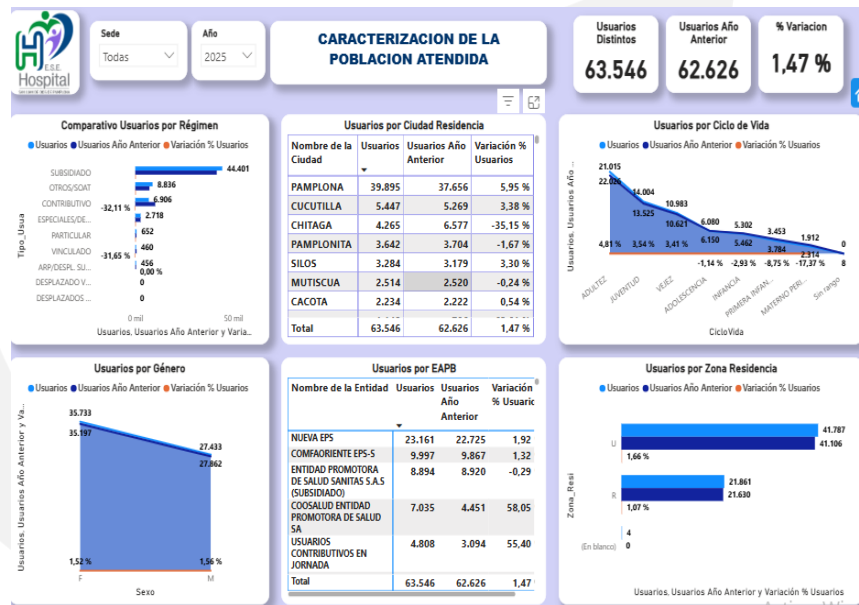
E.S.E. Hospital

Sede
Todas

Año
2025

CARACTERIZACION DE LA POBLACION ATENDIDA

Usuarios Distintos
63.546

Usuarios Año Anterior
62.626

% Variacion
1,47 %

Comparativo Usuarios por Régimen
● Usuarios ● Usuarios Año Anterior ● Variación % Usuarios

Tipo_Usua
SUBSIDIADO 44.401
OTROS/SOAT 8.836
CONTRIBUTIVO -32,11 % 6.906
ESPECIALES/DE... 2.718
PARTICULAR 652
VINCULADO -31,65 % 460
ARP/DESPL. SU... 456 0,00 %
DESPLAZADO V... 0
DESPLAZADOS ... 0
0 mil 50 mil
Usuarios, Usuarios Año Anterior y Varia...

Usuarios por Ciudad Residencia

| Nombre de la Ciudad | Usuarios | Usuarios Año Anterior | Variación % Usuarios |
|---|---|---|---|
| PAMPLONA | 39.895 | 37.656 | 5,95 % |
| CUCUTILLA | 5.447 | 5.269 | 3,38 % |
| CHITAGA | 4.265 | 6.577 | -35,15 % |
| PAMPLONITA | 3.642 | 3.704 | -1,67 % |
| SILOS | 3.284 | 3.179 | 3,30 % |
| MUTISCUA | 2.514 | 2.520 | -0,24 % |
| CACOTA | 2.234 | 2.222 | 0,54 % |
| Total | 63.546 | 62.626 | 1,47 % |

Usuarios por Ciclo de Vida
● Usuarios ● Usuarios Año Anterior ● Variación % Usuarios
Usuarios, Usuarios Año ...
21.015
22.056
14.004
13.525
10.983
10.621
6.080
6.150
5.302
5.462
3.453
3.784
1.912
2.314
0
8
4,81 % 3,54 % 3,41 % -1,14 % -2,93 % -8,75 % -17,37 %
ADULTEZ JUVENTUD VEJEZ ADOLESCENCIA INFANCIA PRIMERA INFAN... MATERNO PERI... Sin rango
CicloVida

Usuarios por Género
● Usuarios ● Usuarios Año Anterior ● Variación % Usuarios
Usuarios, Usuarios Año Anterior y Va...
35.733
35.197
27.433
27.862
1,52 %
1,56 %
F M
Sexo

Usuarios por EAPB

| Nombre de la Entidad | Usuarios | Usuarios Año Anterior | Variación % Usuari |
|---|---|---|---|
| NUEVA EPS | 23.161 | 22.725 | 1,92 |
| COMFAORIENTE EPS-S | 9.997 | 9.867 | 1,32 |
| ENTIDAD PROMOTORA DE SALUD SANITAS S.A.S (SUBSIDIADO) | 8.894 | 8.920 | -0,29 |
| COOSALUD ENTIDAD PROMOTORA DE SALUD SA | 7.035 | 4.451 | 58,05 |
| USUARIOS CONTRIBUTIVOS EN JORNADA | 4.808 | 3.094 | 55,40 |
| Total | 63.546 | 62.626 | 1,47 |

Usuarios por Zona Residencia
● Usuarios ● Usuarios Año Anterior ● Variación % Usuarios
Zona_Resi
U 41.787
41.106
1,66 %
R 21.861
21.630
1,07 %
(En blanco) 4
0
Usuarios, Usuarios Año Anterior y Variación % Usuarios